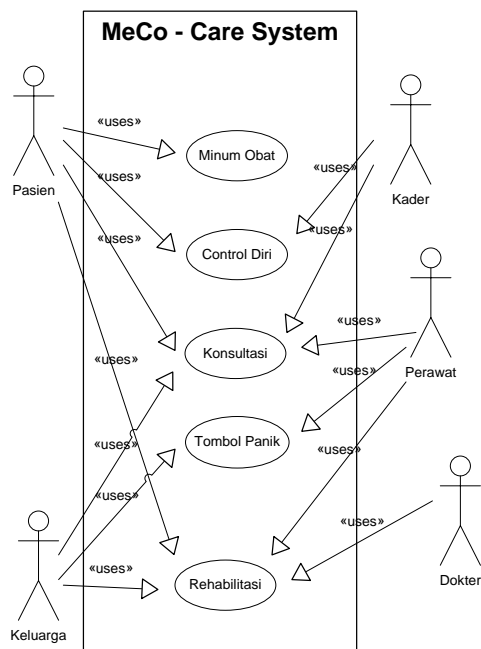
MeCo - Care System

Pasien

Kader

Perawat

Dokter

Keluarga

Minum Obat

Control Diri

Konsultasi

Tombol Panik

Rehabilitasi

«uses»

«uses»

«uses»

«uses»

«uses»

«uses»

«uses»

«uses»

«uses»

«uses»

«uses»

«uses»

«uses»

«uses»